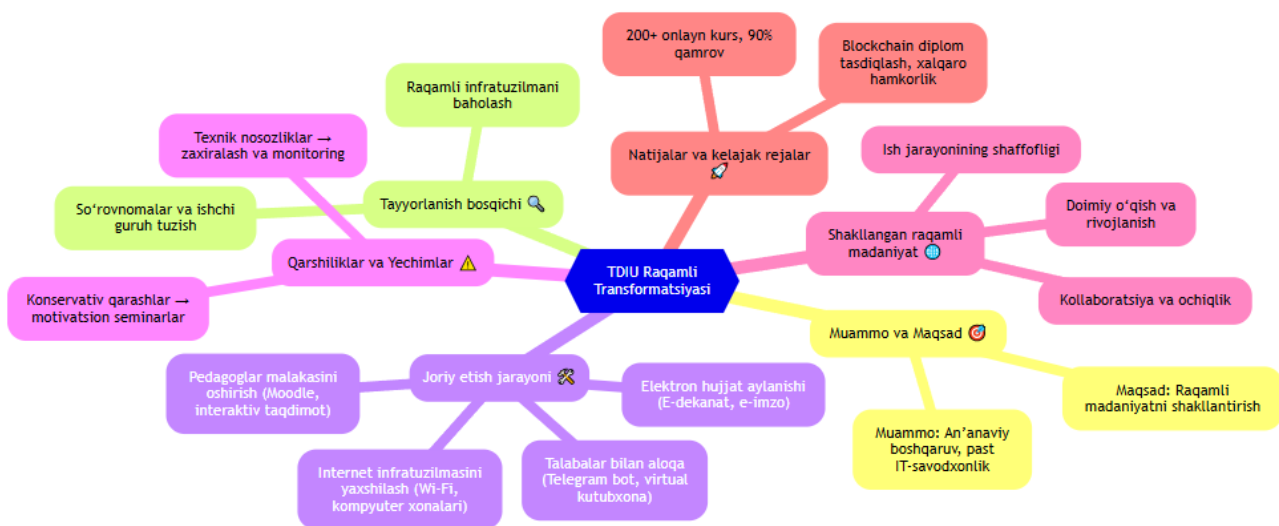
TDIU Raqamli Transformatsiyasi

Natijalar va kelajak rejalar 🚀

200+ onlayn kurs, 90% qamrov

Blockchain diplom tasdiqlash, xalqaro hamkorlik

Shakllangan raqamli madaniyat 🌐

Ish jarayonining shaffofligi

Doimiy o‘qish va rivojlanish

Kollaboratsiya va ochiqlik

Muammo va Maqsad 🎯

Maqsad: Raqamli madaniyatni shakllantirish

Muammo: An’anaviy boshqaruv, past IT-savodxonlik

Joriy etish jarayoni 🛠

Elektron hujjat aylanishi (E-dekanat, e-imzo)

Talabalar bilan aloqa (Telegram bot, virtual kutubxona)

Internet infratuzilmasini yaxshilash (Wi-Fi, kompyuter xonalari)

Pedagoglar malakasini oshirish (Moodle, interaktiv taqdimot)

Qarshiliklar va Yechimlar ⚠

Konservativ qarashlar → motivatsion seminarlar

Texnik nosozliklar → zaxiralash va monitoring

Tayyorlanish bosqichi 🔍

Raqamli infratuzilmani baholash

So‘rovnomalar va ishchi guruh tuzish